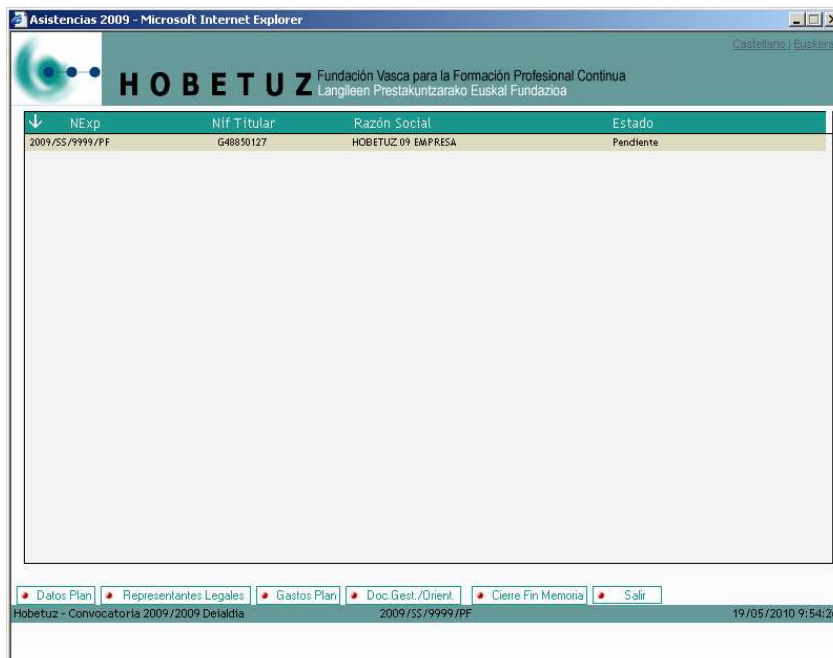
Asistencias 2009 - Microsoft Internet Explorer

Castellano | Euskera

HOBETUZ Fundación Vasca para la Formación Profesional Continua
Langileen Prestakuntzarako Euskal Fundazioa

| NExp | Nif Titular | Razón Social | Estado |
|---|---|---|---|
| 2009/SS/9999/PF | G48850127 | HOBETUZ 09 EMPRESA | Pendiente |

Datos Plan | Representantes Legales | Gastos Plan | Doc.Gest./Orient. | Cierre Fin Memoria | Salir

Hobetuz - Convocatoria 2009/2009 Deialdia 2009/SS/9999/PF 19/05/2010 9:54:2